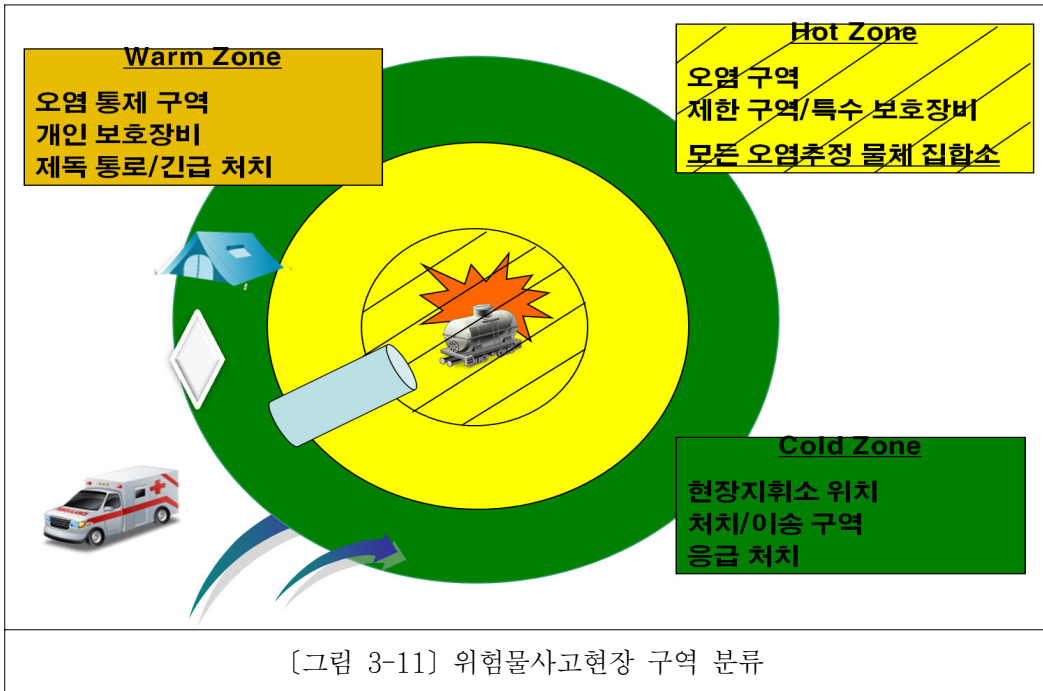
Warm Zone
오염 통제 구역
개인 보호장비
제독 통로/긴급 처치

Hot Zone
오염 구역
제한 구역/특수 보호장비
모든 오염추정 물체 집합소

Cold Zone
현장지휘소 위치
처치/이송 구역
응급 처치

〔그림 3-11〕 위험물사고현장 구역 분류